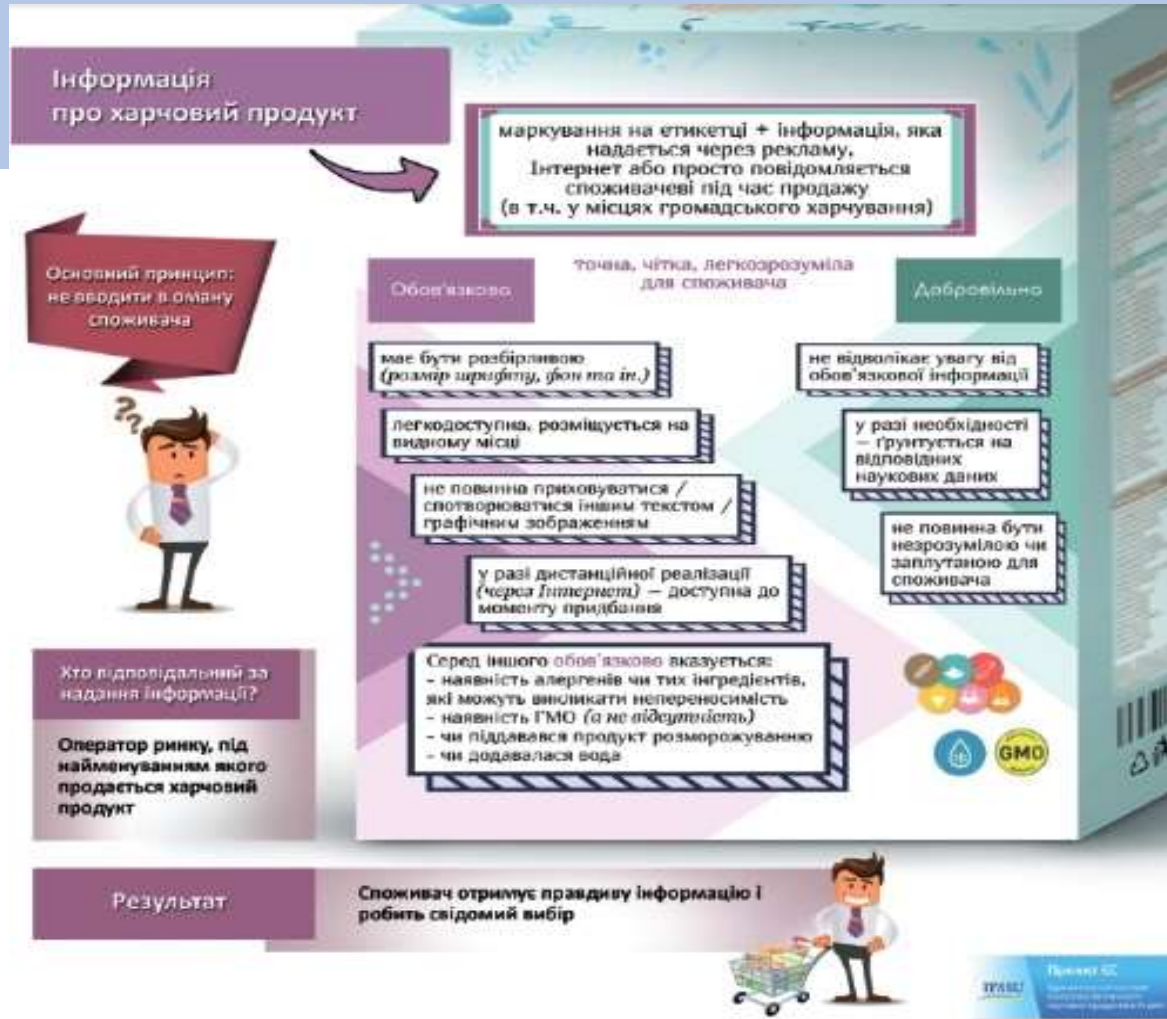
Інформація про харчовий продукт

маркування на етикетці + інформація, яка надається через рекламу, Інтернет або просто повідомляється споживачеві під час продажу (в т.ч. у місцях громадського харчування)

Основний принцип: не вводити в оману споживача

Обов'язково

точна, чітка, легкозрозуміла для споживача

Добровільно

має бути розбірливою (розмір шрифту, фон та ін.)

легкодоступна, розміщується на видному місці

не повинна приховуватися / спотворюватися іншим текстом / графічним зображенням

у разі дистанційної реалізації (через Інтернет) — доступна до моменту придбання

Серед іншого обов'язково вказується:
- наявність алергенів чи тих інгредієнтів, які можуть викликати непереносимість
- наявність ГМО (а не відсутність)
- чи піддавався продукт розморожуванню
- чи додавалася вода

не відволікає увагу від обов'язкової інформації

у разі необхідності — ґрунтується на відповідних наукових даних

не повинна бути незрозумілою чи заплутаною для споживача

GMO

Хто відповідальний за надання інформації?

Оператор ринку, під найменуванням якого продається харчовий продукт

Результат

Споживач отримує правдиву інформацію і робить свідомий вибір

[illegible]
Проект ЄС
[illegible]